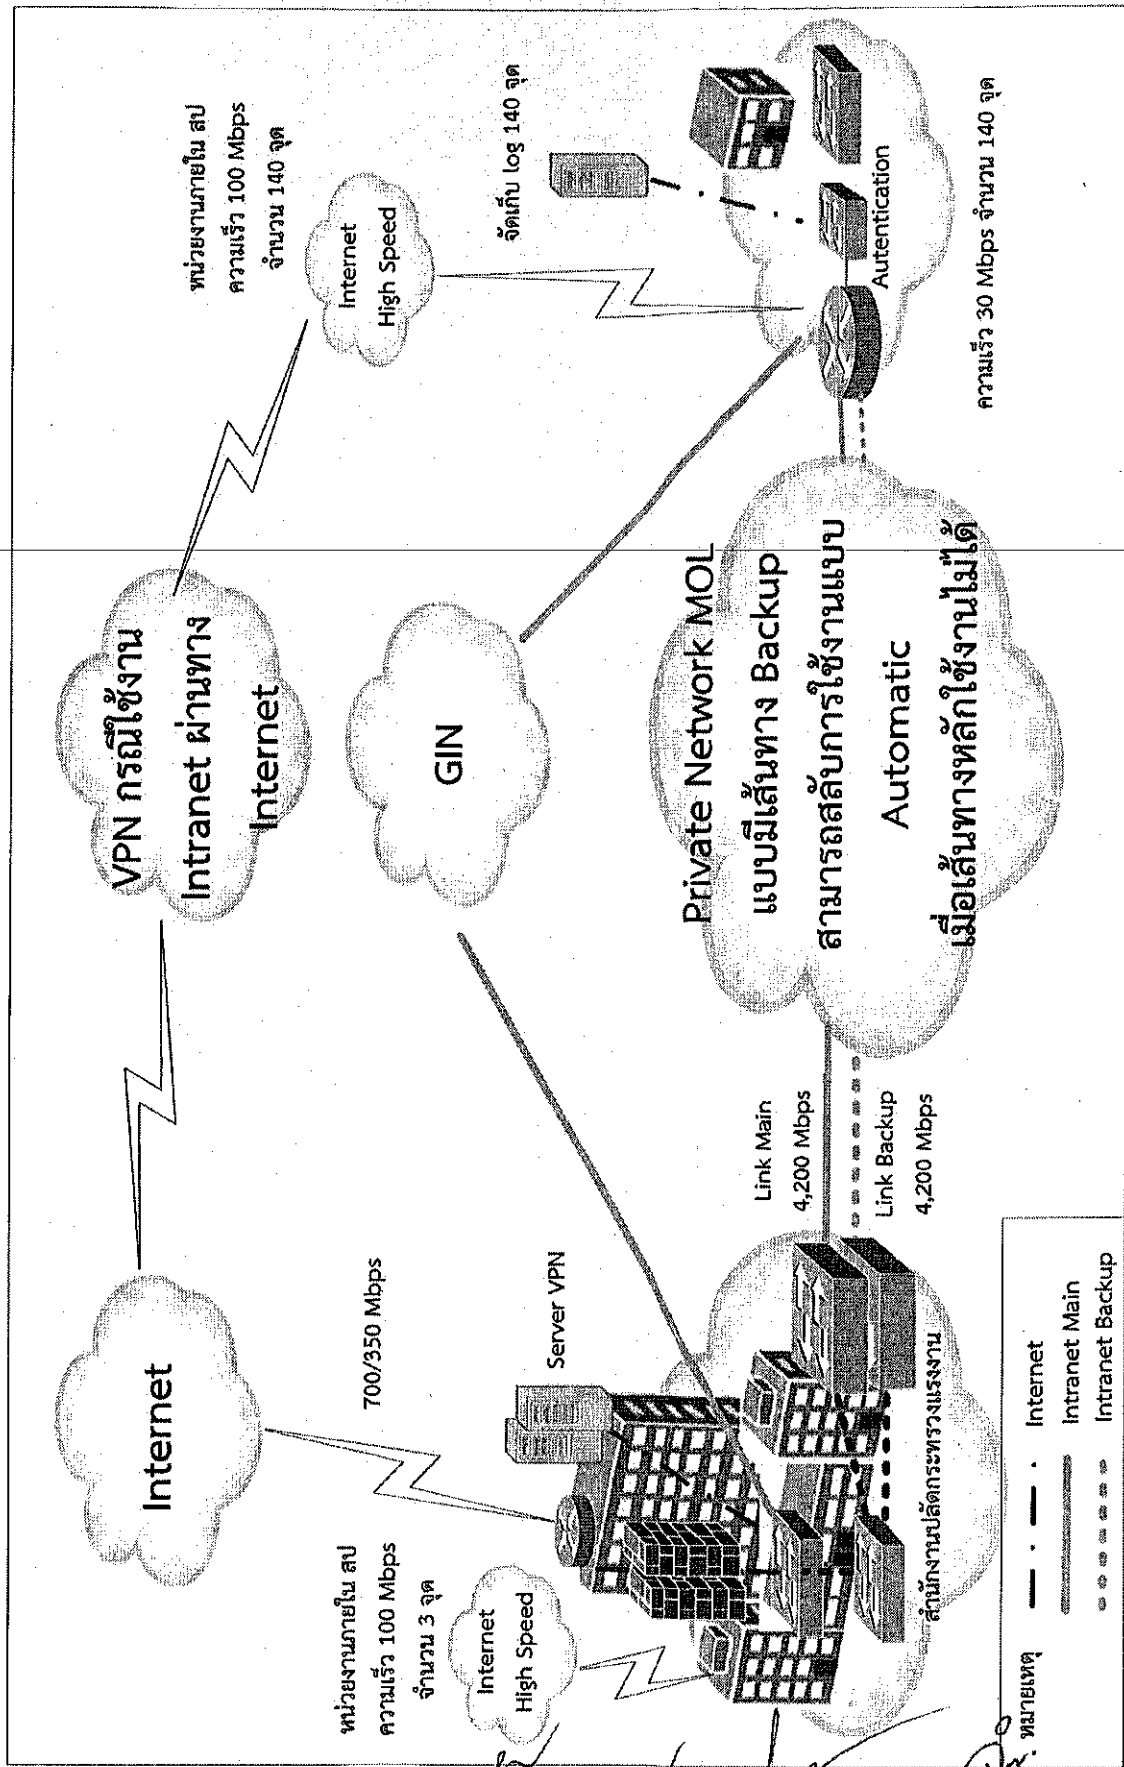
Internet

700/350 Mbps

หน่วยงานภายใน สป ความเร็ว 100 Mbps จำนวน 3 จุด

Internet High Speed

Server VPN

สำนักงานปลัดกระทรวงแรงงาน

VPN กรณีใช้งาน Intranet ผ่านทาง Internet

GIN

Private Network MOL แบบมีเส้นทาง Backup สามารถสลับการใช้งานแบบ Automatic เมื่อเส้นทางหลักใช้งานไม่ได้

Link Main 4,200 Mbps

Link Backup 4,200 Mbps

หน่วยงานภายใน สป ความเร็ว 100 Mbps จำนวน 140 จุด

Internet High Speed

จัดเก็บ log 140 จุด

Autentication

ความเร็ว 30 Mbps จำนวน 140 จุด

หมายเหตุ

Internet

Intranet Main

Intranet Backup